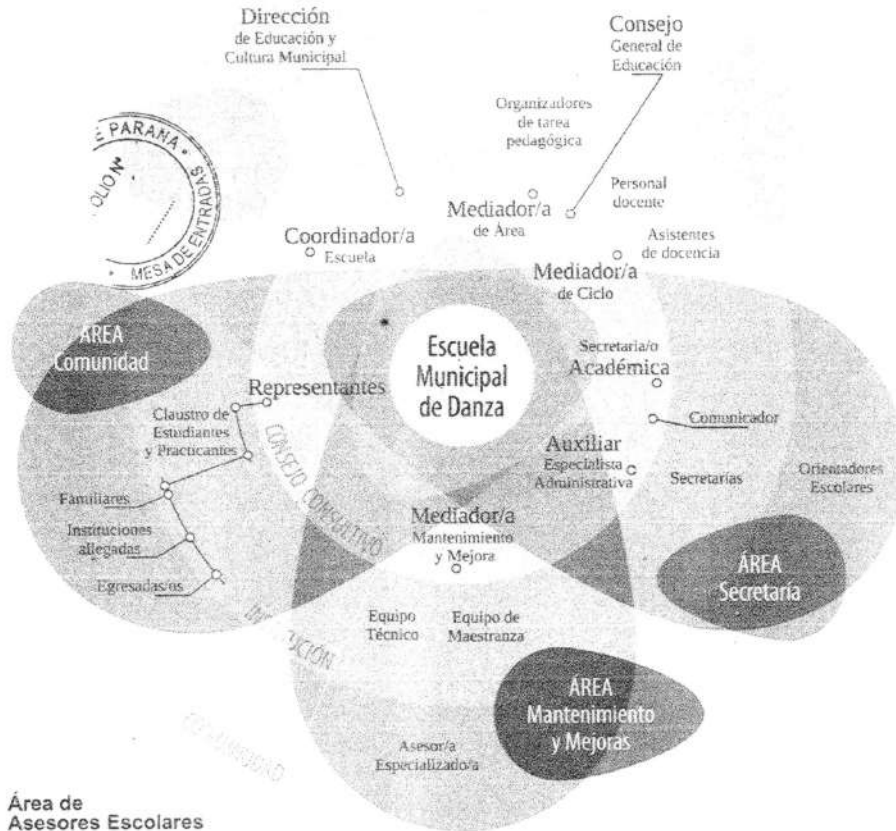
Dirección
de Educación y
Cultura Municipal

Consejo
General de
Educación

Organizadores
de tarea
pedagógica

Personal
docente

Asistentes
de docencia

PARANÁ
FOLIO N°
MESA DE ENTRADAS

Mediador/a
de Área

Coordinador/a
Escuela

Mediador/a
de Ciclo

ÁREA
Comunidad

Escuela
Municipal
de Danza

Secretaria/o
Académica

Representantes

Claustro de
Estudiantes
y Practicantes

Comunicador

CONSEJO CONSULTIVO

Auxiliar
Especialista
Administrativa

Secretarías

Orientadores
Escolares

Familiares

Instituciones
allegadas

Egresadas/os

Mediador/a
Mantenimiento
y Mejora

ÁREA
Secretaría

Equipo
Técnico

Equipo de
Maestranza

ÁREA
Mantenimiento
y Mejoras

Asesor/a
Especializado/a

Área de
Asesores Escolares